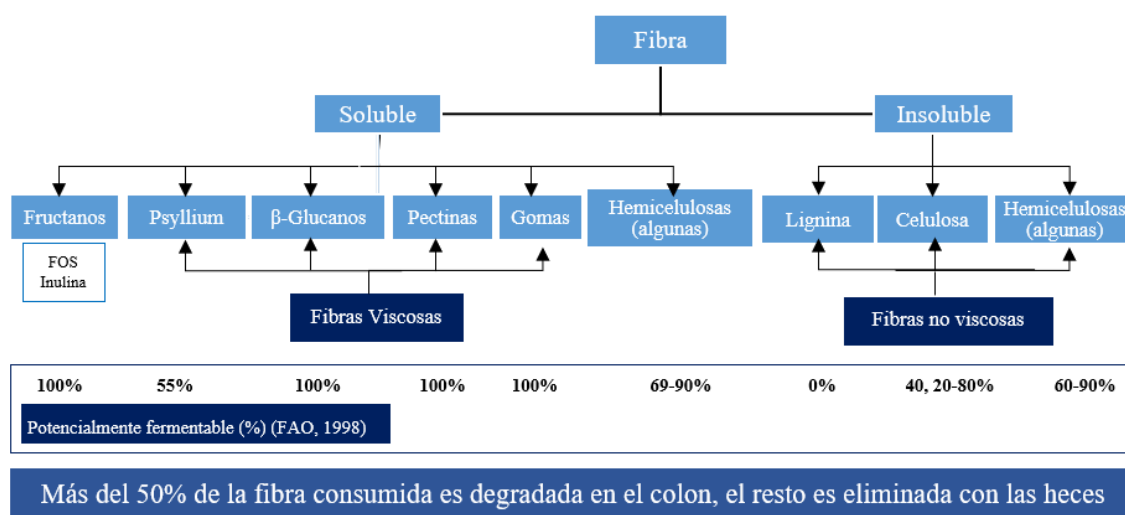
Fibra

Soluble

Insoluble

Fructanos

FOS
Inulina

Psyllium

β-Glucanos

Pectinas

Gomas

Hemicelulosas (algunas)

Lignina

Celulosa

Hemicelulosas (algunas)

Fibras Viscosas

Fibras no viscosas

100%

55%

100%

100%

100%

69-90%

0%

40, 20-80%

60-90%

Potencialmente fermentable (%) (FAO, 1998)

Más del 50% de la fibra consumida es degradada en el colon, el resto es eliminada con las heces